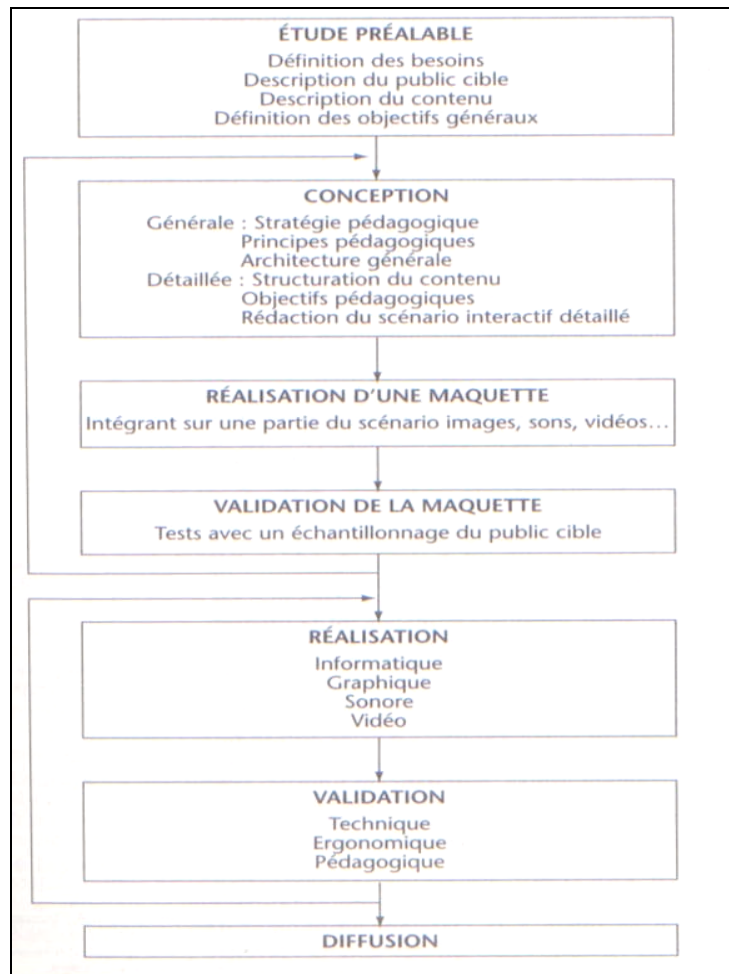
ÉTUDE PRÉALABLE
Définition des besoins
Description du public cible
Description du contenu
Définition des objectifs généraux

CONCEPTION
Générale : Stratégie pédagogique
Principes pédagogiques
Architecture générale
Détaillée : Structuration du contenu
Objectifs pédagogiques
Rédaction du scénario interactif détaillé

RÉALISATION D'UNE MAQUETTE
Intégrant sur une partie du scénario images, sons, vidéos...

VALIDATION DE LA MAQUETTE
Tests avec un échantillonnage du public cible

RÉALISATION
Informatique
Graphique
Sonore
Vidéo

VALIDATION
Technique
Ergonomique
Pédagogique

DIFFUSION